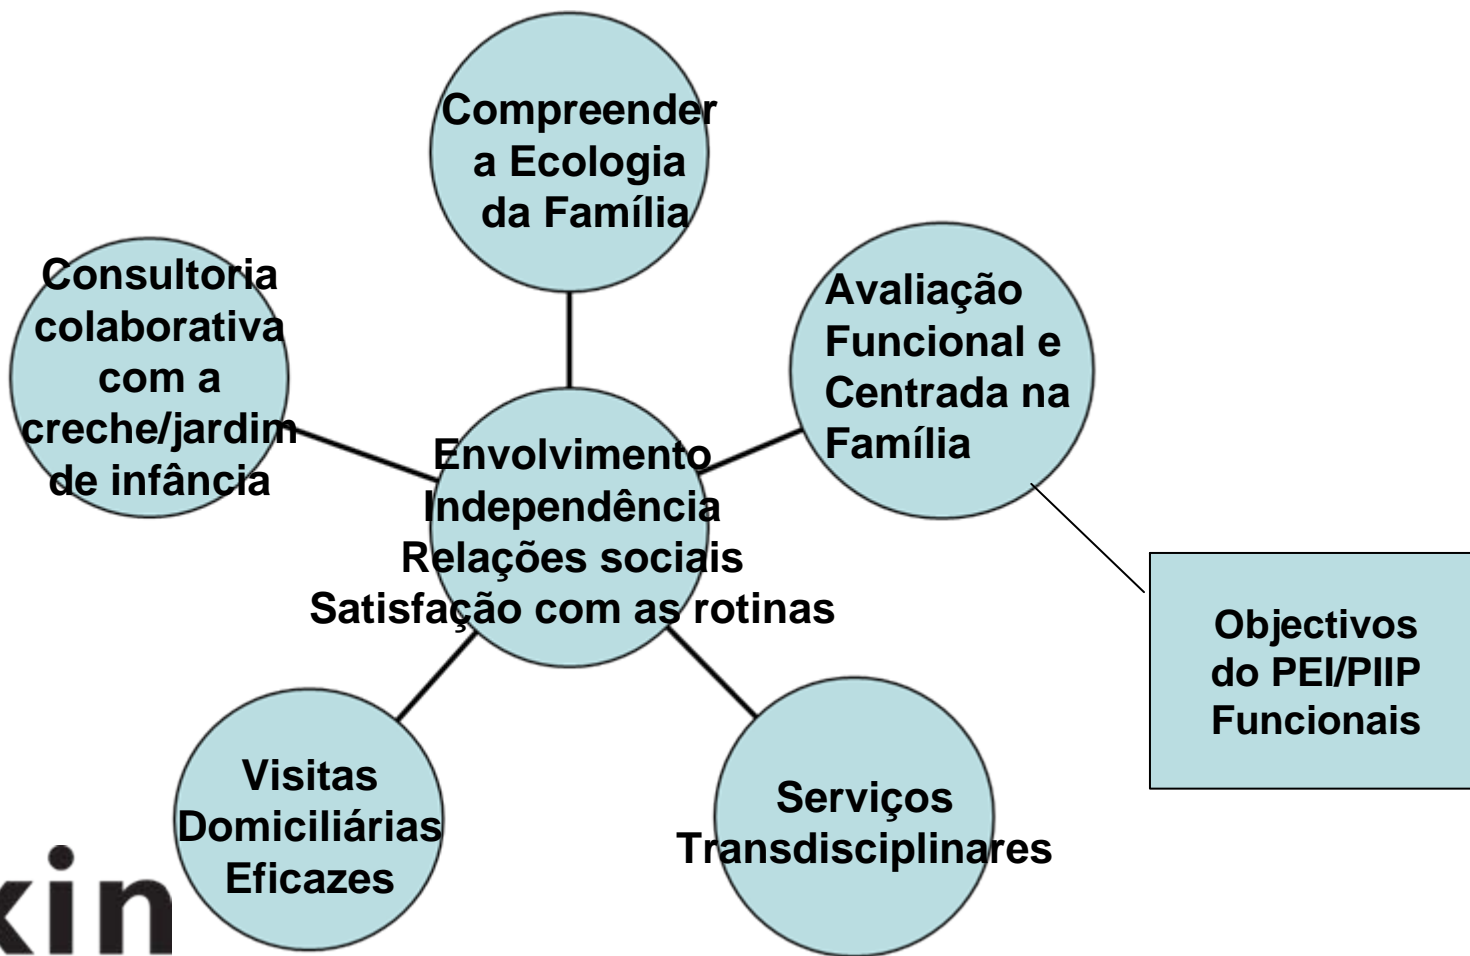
Compreender a Ecologia da Família

Consultoria colaborativa com a creche/jardim de infância

Avaliação Funcional e Centrada na Família

Envolvimento
Independência
Relações sociais
Satisfação com as rotinas

Objectivos do PEI/PIIP Funcionais

Visitas Domiciliárias Eficazes

Serviços Transdisciplinares

kin